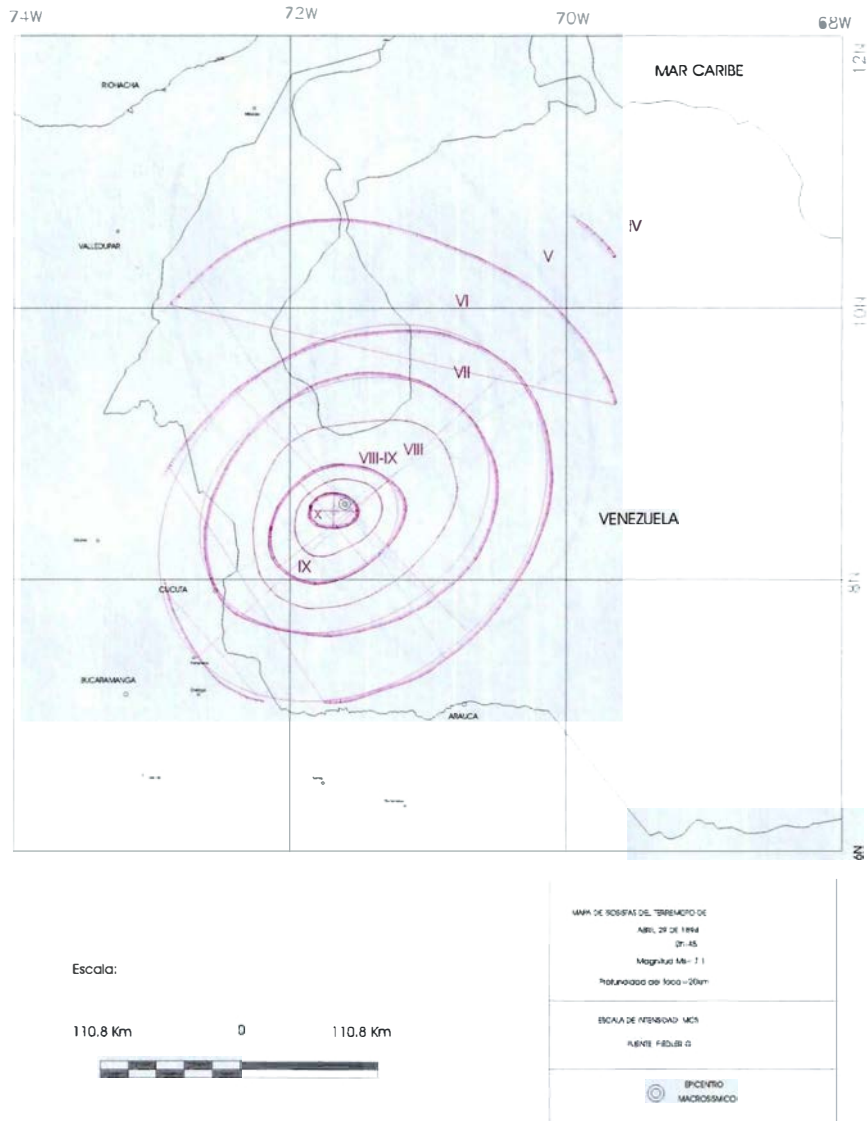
74W
72W
70W
68W
12N
10N
8N
6N

MAR CARIBE
RIOHACHA
VALLEDUPAR
IV
V
VI
VII
VIII-IX
VIII
X
IX
VENEZUELA
CUCUTA
BUCARAMANGA
ARAUCA

Escala:
110.8 Km
0
110.8 Km

MAPA DE ISOSISTAS DEL TERREMOTO DE
Abril 29 DE 1894
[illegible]
Magnitud Ms= 7.1
Profundidad del foco ~20km
ESCALA DE INTENSIDAD: MCS
FUENTE: FIEDLER G.
EPICENTRO
MACROSISMICO